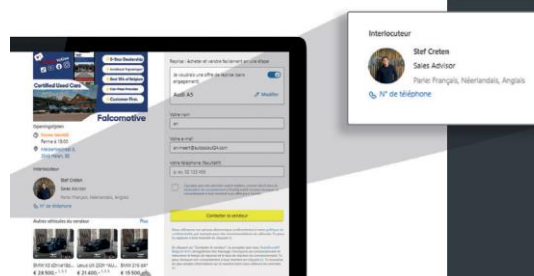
Interlocuteur

Stef Creten

Sales Advisor

Parle: Français, Néerlandais, Anglais

N° de téléphone

Certified Used Cars

Falcomotive

Openingstijden

Fermé à 15:00

Interlocuteur

Stef Creten

Sales Advisor

Parle: Français, Néerlandais, Anglais

N° de téléphone

Autres véhicules du vendeur

Plus

€ 28.900,-

€ 21.400,-

€ 15.500,-

Reprise : Acheter et vendre facilement en une étape

Je voudrais une offre de reprise sans engagement

Audi A5

Modifier

Votre nom

Votre e-mail

Votre téléphone (facultatif)

Contacter le vendeur